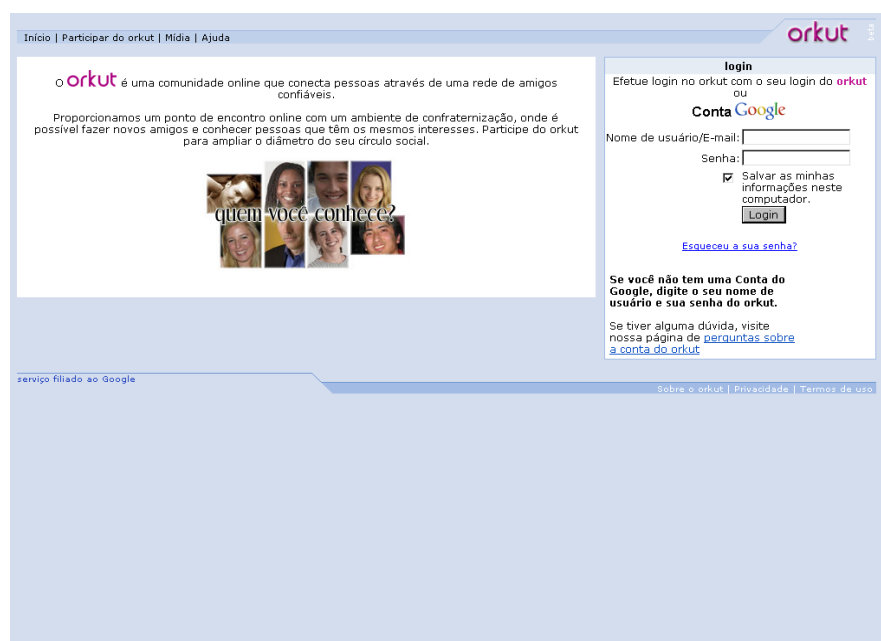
Início | Participar do orkut | Mídia | Ajuda

orkut beta

O orkut é uma comunidade online que conecta pessoas através de uma rede de amigos confiáveis.

Proporcionamos um ponto de encontro online com um ambiente de confraternização, onde é possível fazer novos amigos e conhecer pessoas que têm os mesmos interesses. Participe do orkut para ampliar o diâmetro do seu círculo social.

quem você conhece?

login

Efetue login no orkut com o seu login do orkut ou

Conta Google

Nome de usuário/E-mail:

Senha:

Salvar as minhas informações neste computador.

Login

Esqueceu a sua senha?

Se você não tem uma Conta do Google, digite o seu nome de usuário e sua senha do orkut.

Se tiver alguma dúvida, visite nossa página de perguntas sobre a conta do orkut

serviço filiado ao Google

Sobre o orkut | Privacidade | Termos de uso